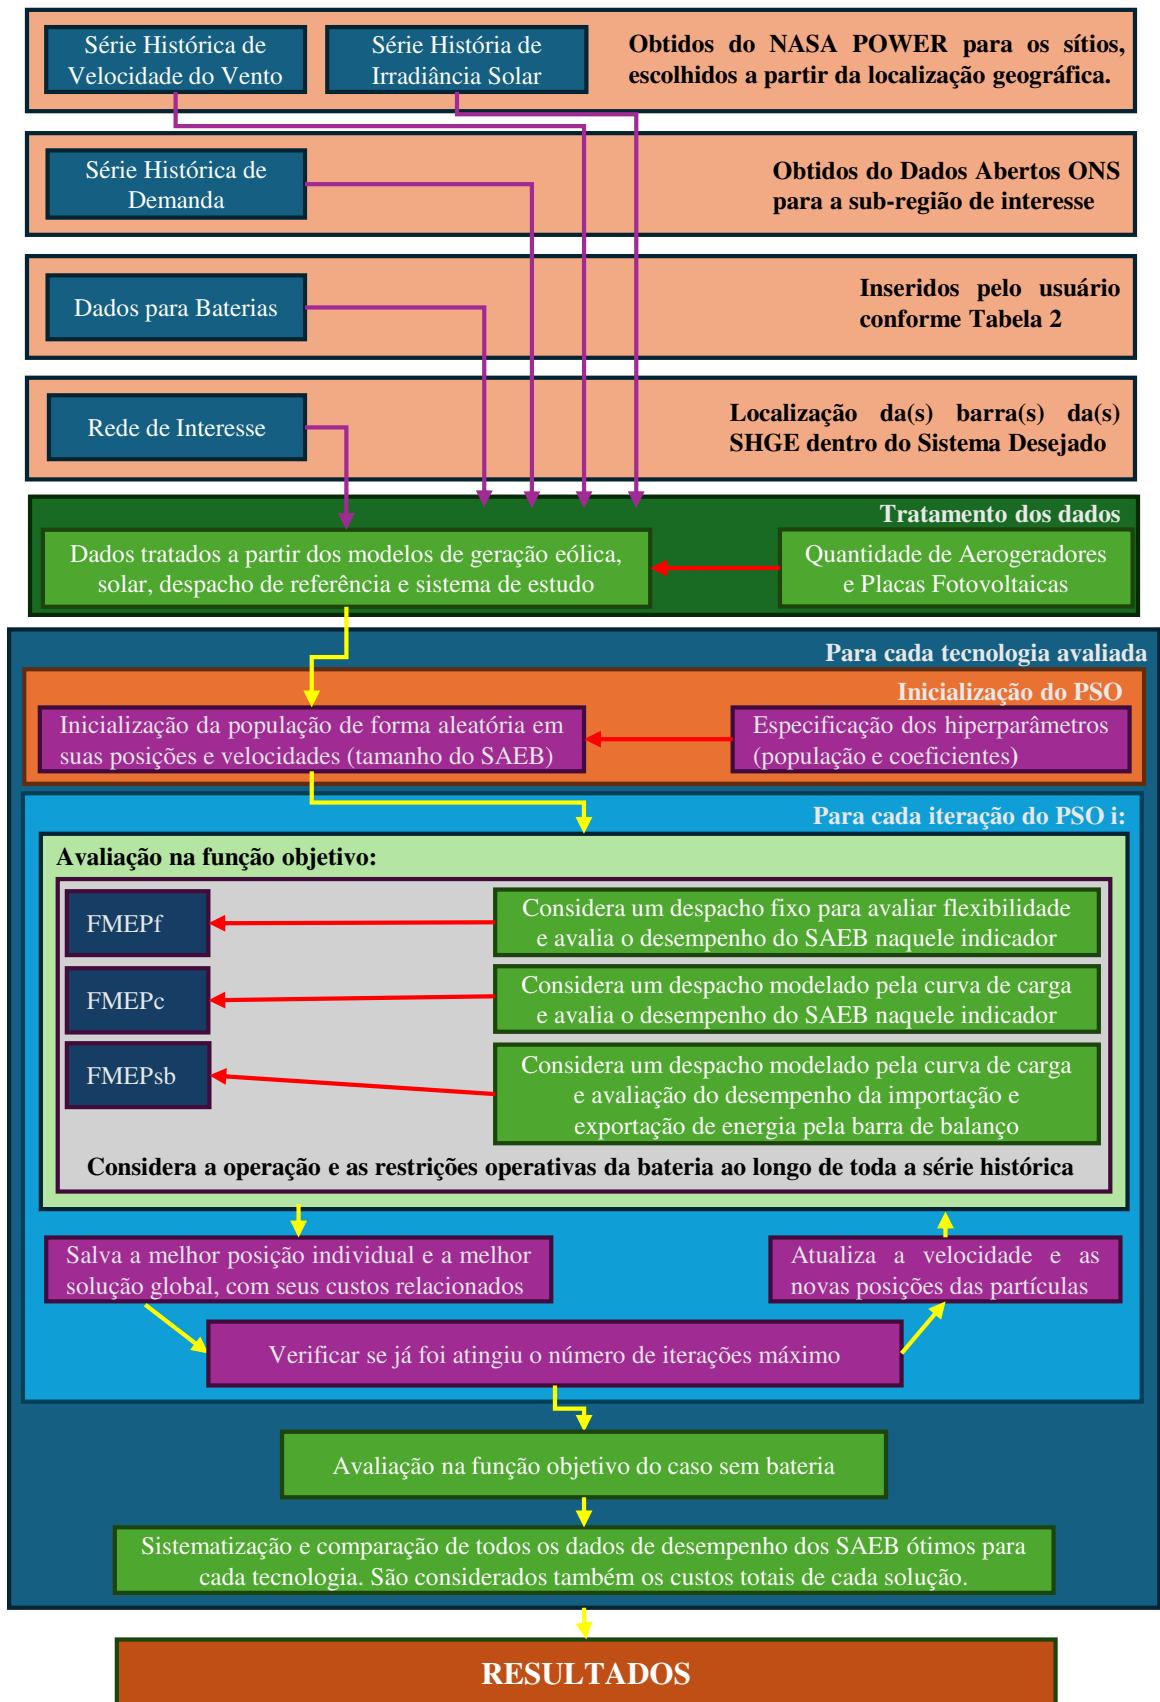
Série Histórica de Velocidade do Vento

Série História de Irradiância Solar

Obtidos do NASA POWER para os sítios, escolhidos a partir da localização geográfica.

Série Histórica de Demanda

Obtidos do Dados Abertos ONS para a sub-região de interesse

Dados para Baterias

Inseridos pelo usuário conforme Tabela 2

Rede de Interesse

Localização da(s) barra(s) da(s) SHGE dentro do Sistema Desejado

Tratamento dos dados

Dados tratados a partir dos modelos de geração eólica, solar, despacho de referência e sistema de estudo

Quantidade de Aerogeradores e Placas Fotovoltaicas

Para cada tecnologia avaliada

Inicialização do PSO

Inicialização da população de forma aleatória em suas posições e velocidades (tamanho do SAEB)

Especificação dos hiperparâmetros (população e coeficientes)

Para cada iteração do PSO i:

Avaliação na função objetivo:

FMEPf

Considera um despacho fixo para avaliar flexibilidade e avalia o desempenho do SAEB naquele indicador

FMEPc

Considera um despacho modelado pela curva de carga e avalia o desempenho do SAEB naquele indicador

FMEPsb

Considera um despacho modelado pela curva de carga e avaliação do desempenho da importação e exportação de energia pela barra de balanço

Considera a operação e as restrições operativas da bateria ao longo de toda a série histórica

Salva a melhor posição individual e a melhor solução global, com seus custos relacionados

Atualiza a velocidade e as novas posições das partículas

Verificar se já foi atingiu o número de iterações máximo

Avaliação na função objetivo do caso sem bateria

Sistematização e comparação de todos os dados de desempenho dos SAEB ótimos para cada tecnologia. São considerados também os custos totais de cada solução.

RESULTADOS